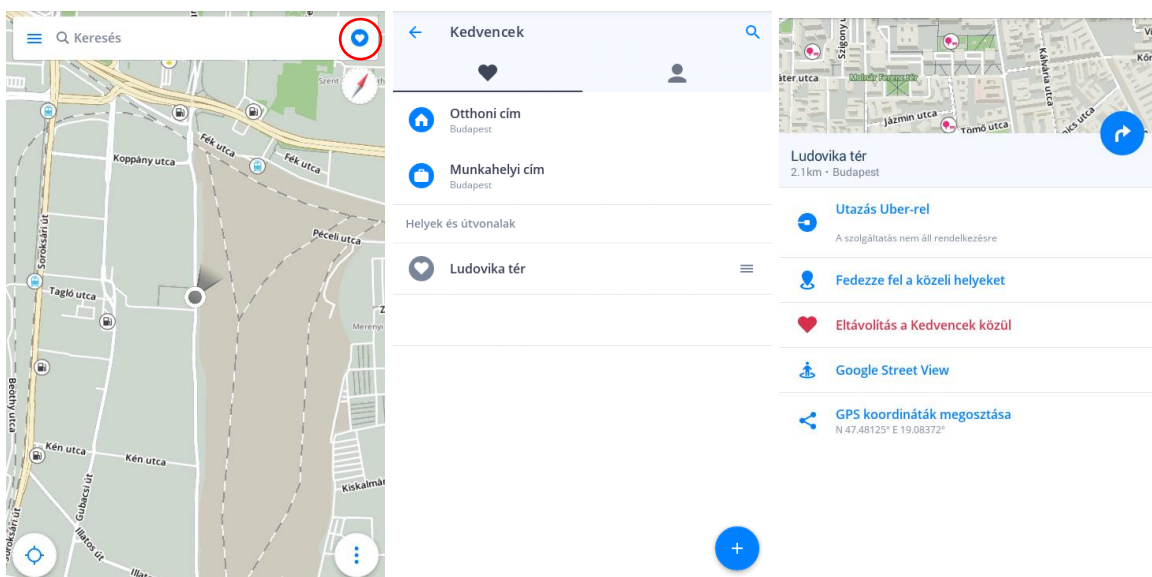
Keresés

Szent

Fék utca

Fék utca

Koppány utca

Soroksári út

Péceli utca

Tagló utca

Mérenyi

Béchy utca

Kén utca

Kén utca

Gubacsi út

Illatos út

Kiskalmár

Kedvencek

Otthoni cím
Budapest

Munkahelyi cím
Budapest

Helyek és útvonalak

Ludovika tér

Szigony u

áter utca

Molnár Ferenc tér

Kálvária utca

Kön

Jázmin utca

Tömő utca

Ludovika tér
2.1km • Budapest

Utazás Uber-rel
A szolgáltatás nem áll rendelkezésre

Fedezze fel a közeli helyeket

Eltávolítás a Kedvencek közül

Google Street View

GPS koordináták megosztása
N 47.48125° E 19.08372°